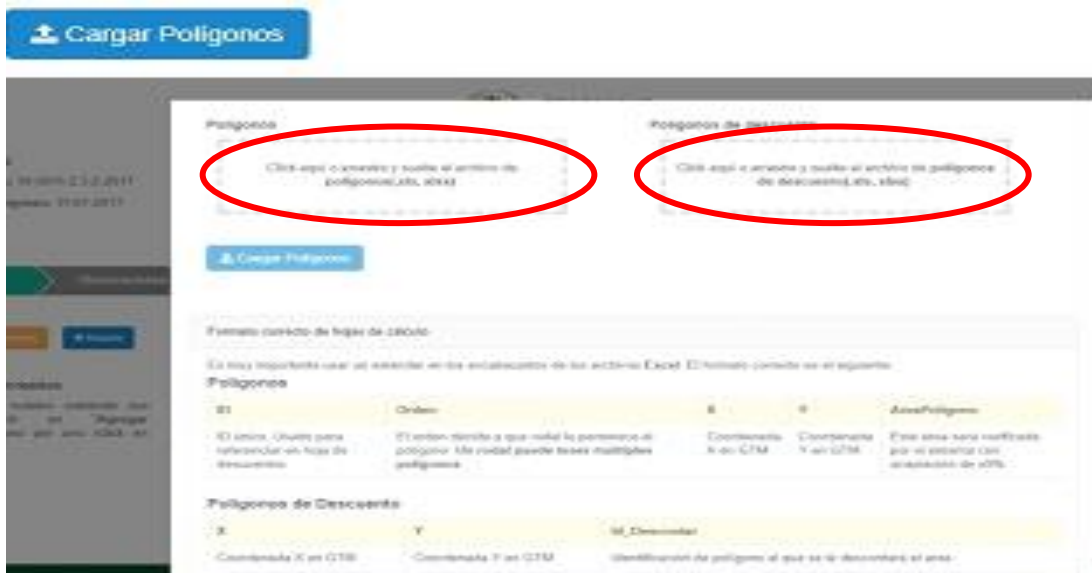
Cargar Poligonos

Poligonos

Click aquí o arrastre y suelte el archivo de poligonos(.xls, xlsx)

Poligonos de descuento

Click aquí o arrastre y suelte el archivo de poligonos de descuento(.xls, xlsx)

Cargar Poligonos

Formato correcto de hojas de cálculo

Es muy importante usar un estándar en los encabezados de los archivos Excel. El formato correcto es el siguiente:

Poligonos

| ID | Orden | X | Y | AreaPoligono |
|---|---|---|---|---|
| ID único. Usado para referenciar en hoja de descuentos | El orden decide a qué nodal le pertenece el polígono. Un nodal puede tener múltiples polígonos. | Coordenada X en GTM | Coordenada Y en GTM | Esta área será verificada por el sistema con aceptación de ±5% |

Poligonos de Descuento

| X | Y | Id_Descontar |
|---|---|---|
| Coordenada X en GTM | Coordenada Y en GTM | Identificación del polígono al que se le descontará el área |

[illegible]